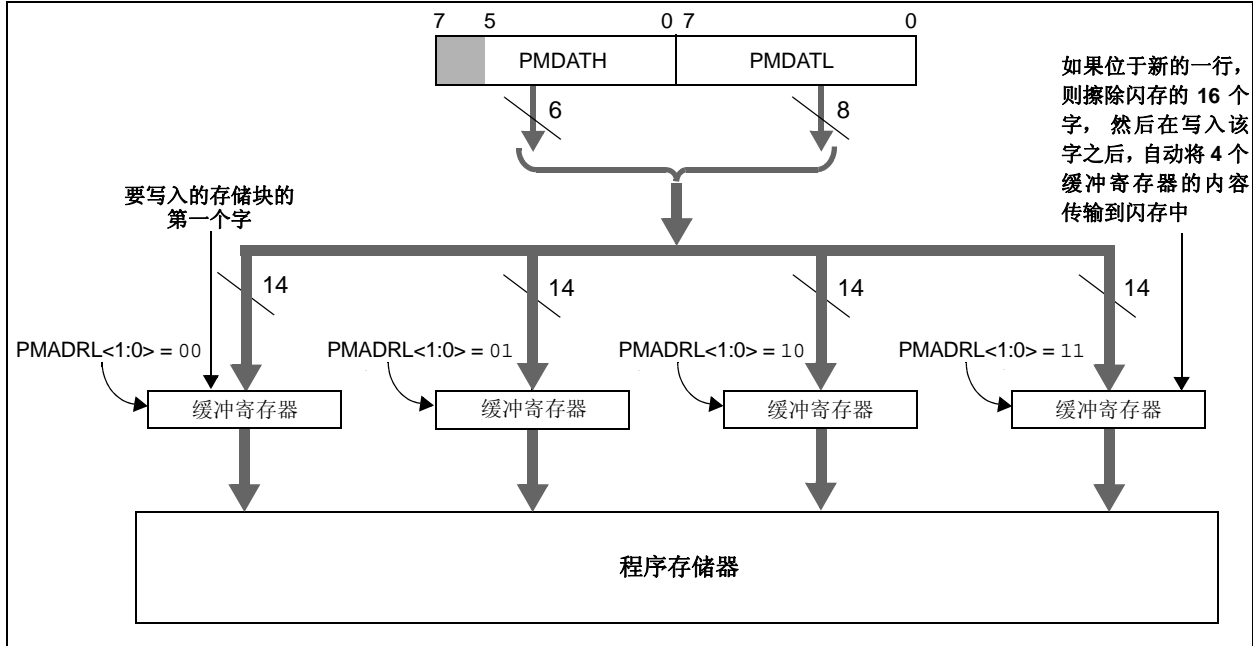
7 5 0 7 0

PMDATH PMDATL

6 8

如果位于新的一行，则擦除闪存的 16 个字， 然后在写入该字之后，自动将 4 个缓冲寄存器的内容传输到闪存中

要写入的存储块的第一个字

14 14 14 14

PMADRL<1:0> = 00 PMADRL<1:0> = 01 PMADRL<1:0> = 10 PMADRL<1:0> = 11

缓冲寄存器 缓冲寄存器 缓冲寄存器 缓冲寄存器

程序存储器